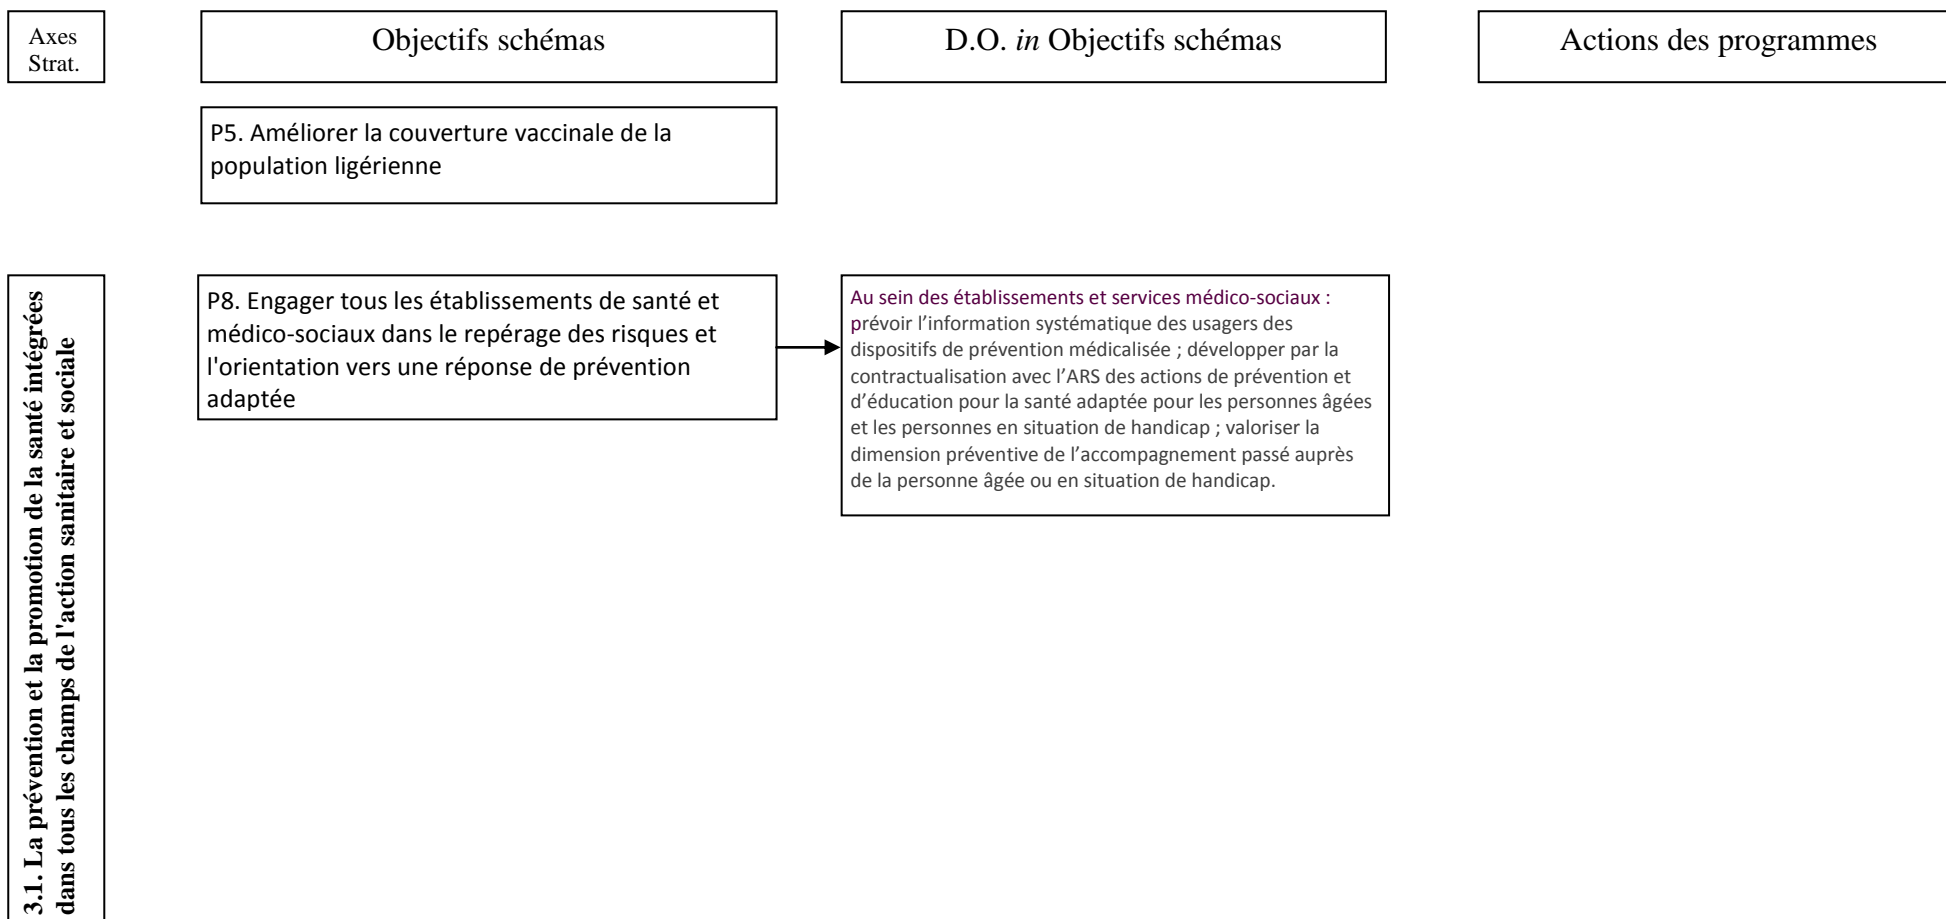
Axes Strat.

Objectifs schémas

D.O. *in* Objectifs schémas

Actions des programmes

P5. Améliorer la couverture vaccinale de la population ligérienne

3.1. La prévention et la promotion de la santé intégrées dans tous les champs de l'action sanitaire et sociale

P8. Engager tous les établissements de santé et médico-sociaux dans le repérage des risques et l'orientation vers une réponse de prévention adaptée

Au sein des établissements et services médico-sociaux : prévoir l'information systématique des usagers des dispositifs de prévention médicalisée ; développer par la contractualisation avec l'ARS des actions de prévention et d'éducation pour la santé adaptée pour les personnes âgées et les personnes en situation de handicap ; valoriser la dimension préventive de l'accompagnement passé auprès de la personne âgée ou en situation de handicap.